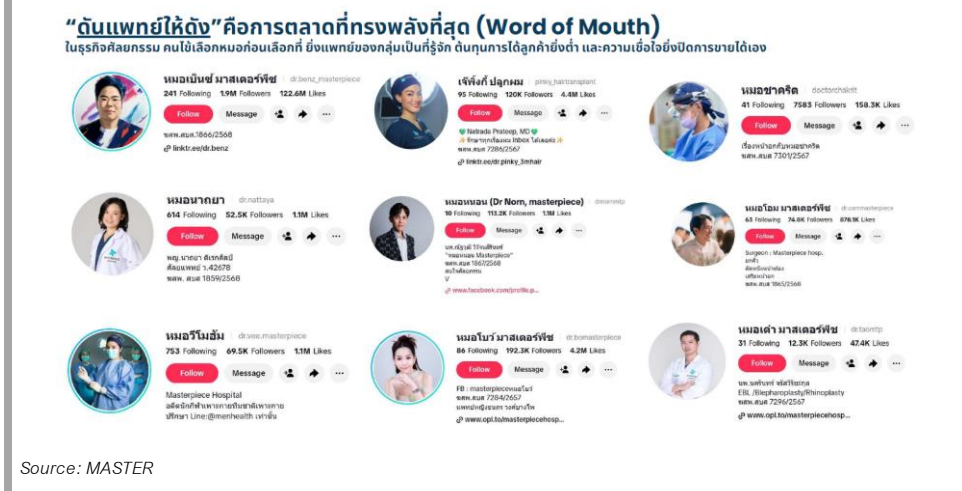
"ดันแพทย์ให้ดัง" คือการตลาดที่ทรงพลังที่สุด (Word of Mouth)
ในธุรกิจศัลยกรรม คนไข้เลือกหมอก่อนเลือกที่ ยิ่งแพทย์ของกลุ่มเป็นที่รู้จัก ต้นทุนการได้ลูกค้ายิ่งต่ำ และความเชื่อใจยิ่งปิดการขายได้เอง

หมอเบ็นซ์ มาสเตอร์พีช dr.benz_masterpiece
241 Following 1.9M Followers 122.6M Likes
Follow Message
ว.ศ.ส.บ.ส.1866/2568
linktr.ee/dr.benz

เจ๊พิ้งกี้ ปลูกผม pinky_hairtransplant
95 Following 120K Followers 4.4M Likes
Follow Message
Nattrada Pratoop, MD
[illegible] Inbox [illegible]
ฆศพ.สบส 7286/2567
linktr.ee/dr.pinky_3mhair

หมอชาคริต doctorchakrit
41 Following 7583 Followers 158.3K Likes
Follow Message
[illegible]
ฆศพ.สบส 7301/2567

หมอนาถยา dr.nattaya
614 Following 52.5K Followers 1.1M Likes
Follow Message
พญ. นาถยา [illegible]
ศัลยแพทย์ ว.42678
ฆศพ. สบส 1859/2568

หมอหนอน (Dr Norn, masterpiece) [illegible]
10 Following 113.2K Followers 1.1M Likes
Follow Message
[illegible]
"หมอหนอน Masterpiece"
ฆศพ.สบส 1867/2568
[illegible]
V
www.facebook.com/profile.p...

หมอโอม มาสเตอร์พีช dr.oommasterpiece
63 Following 74.6K Followers 876.1K Likes
Follow Message
Surgeon : Masterpiece hosp.
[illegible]
ฆศพ.สบส 1865/2568

หมอวีโมอ้ม dr.vee.masterpiece
753 Following 69.5K Followers 1.1M Likes
Follow Message
Masterpiece Hospital
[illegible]
ปรึกษา Line:@menhealth เท่านั้น

หมอโบว์ มาสเตอร์พีช dr.bomasterpiece
86 Following 192.3K Followers 4.2M Likes
Follow Message
FB : masterpieceหมอโบว์
ฆศพ.สบส 7284/2567
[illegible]
www.opl.to/masterpiecehosp...

หมอเต่า มาสเตอร์พีช dr.taomtp
31 Following 12.3K Followers 47.4K Likes
Follow Message
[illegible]
EBL /Blepharoplasty/Rhinoplasty
ฆศพ.สบส 7296/2567
www.opl.to/masterpiecehosp...

Source: MASTER